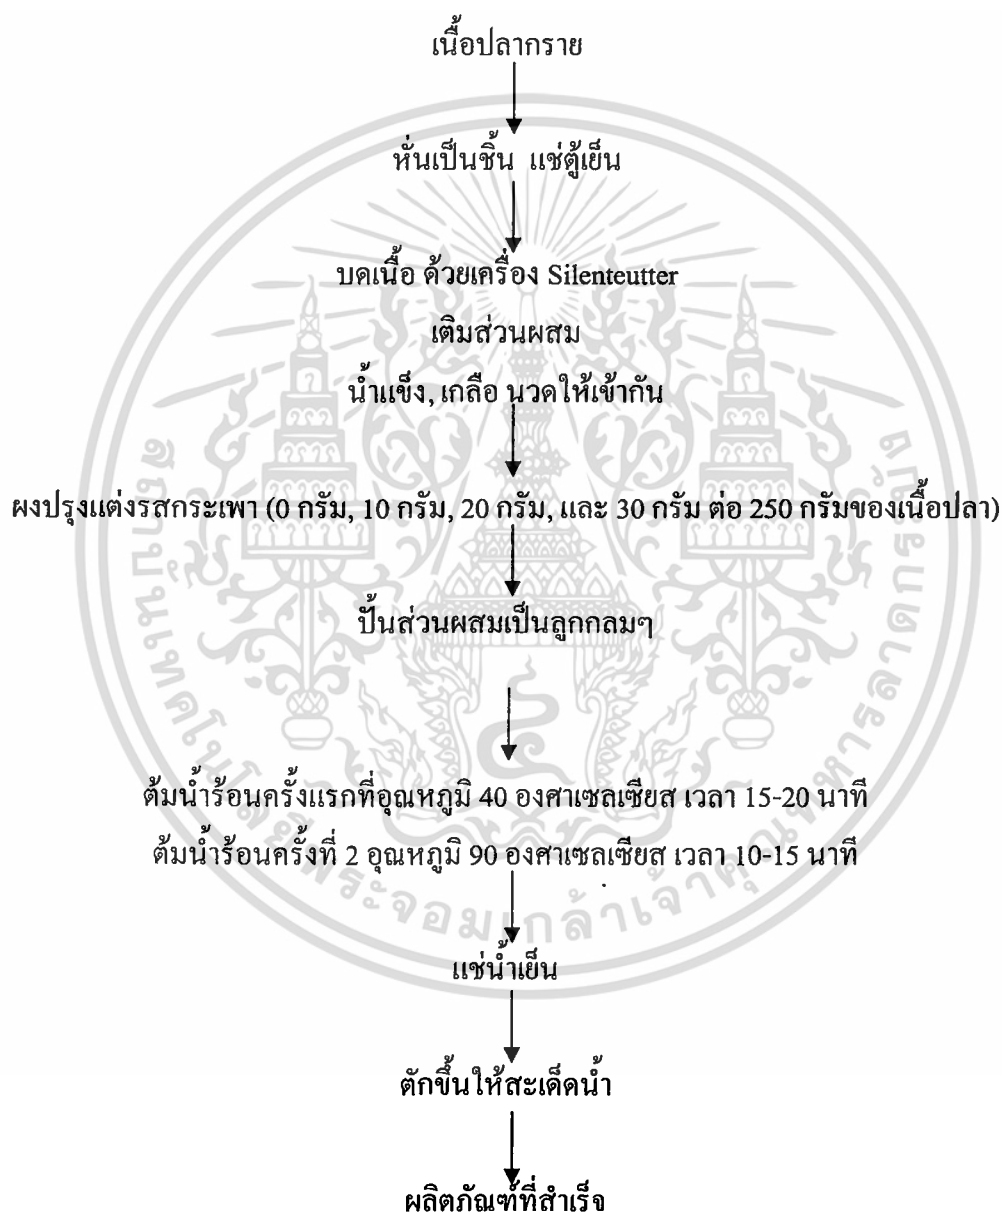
เนื้อปลากราย

หั่นเป็นชิ้น แช่ตู้เย็น

บดเนื้อ ด้วยเครื่อง Silenteutter

เติมส่วนผสม

น้ำแข็ง, เกลือ นวดให้เข้ากัน

ผงปรุงแต่งรสกระเพา (0 กรัม, 10 กรัม, 20 กรัม, และ 30 กรัม ต่อ 250 กรัมของเนื้อปลา)

ปั้นส่วนผสมเป็นลูกกลมๆ

ต้มน้ำร้อนครั้งแรกที่อุณหภูมิ 40 องศาเซลเซียส เวลา 15-20 นาที

ต้มน้ำร้อนครั้งที่ 2 อุณหภูมิ 90 องศาเซลเซียส เวลา 10-15 นาที

แช่น้ำเย็น

ตักขึ้นให้สะเด็ดน้ำ

ผลิตภัณฑ์ที่สำเร็จ